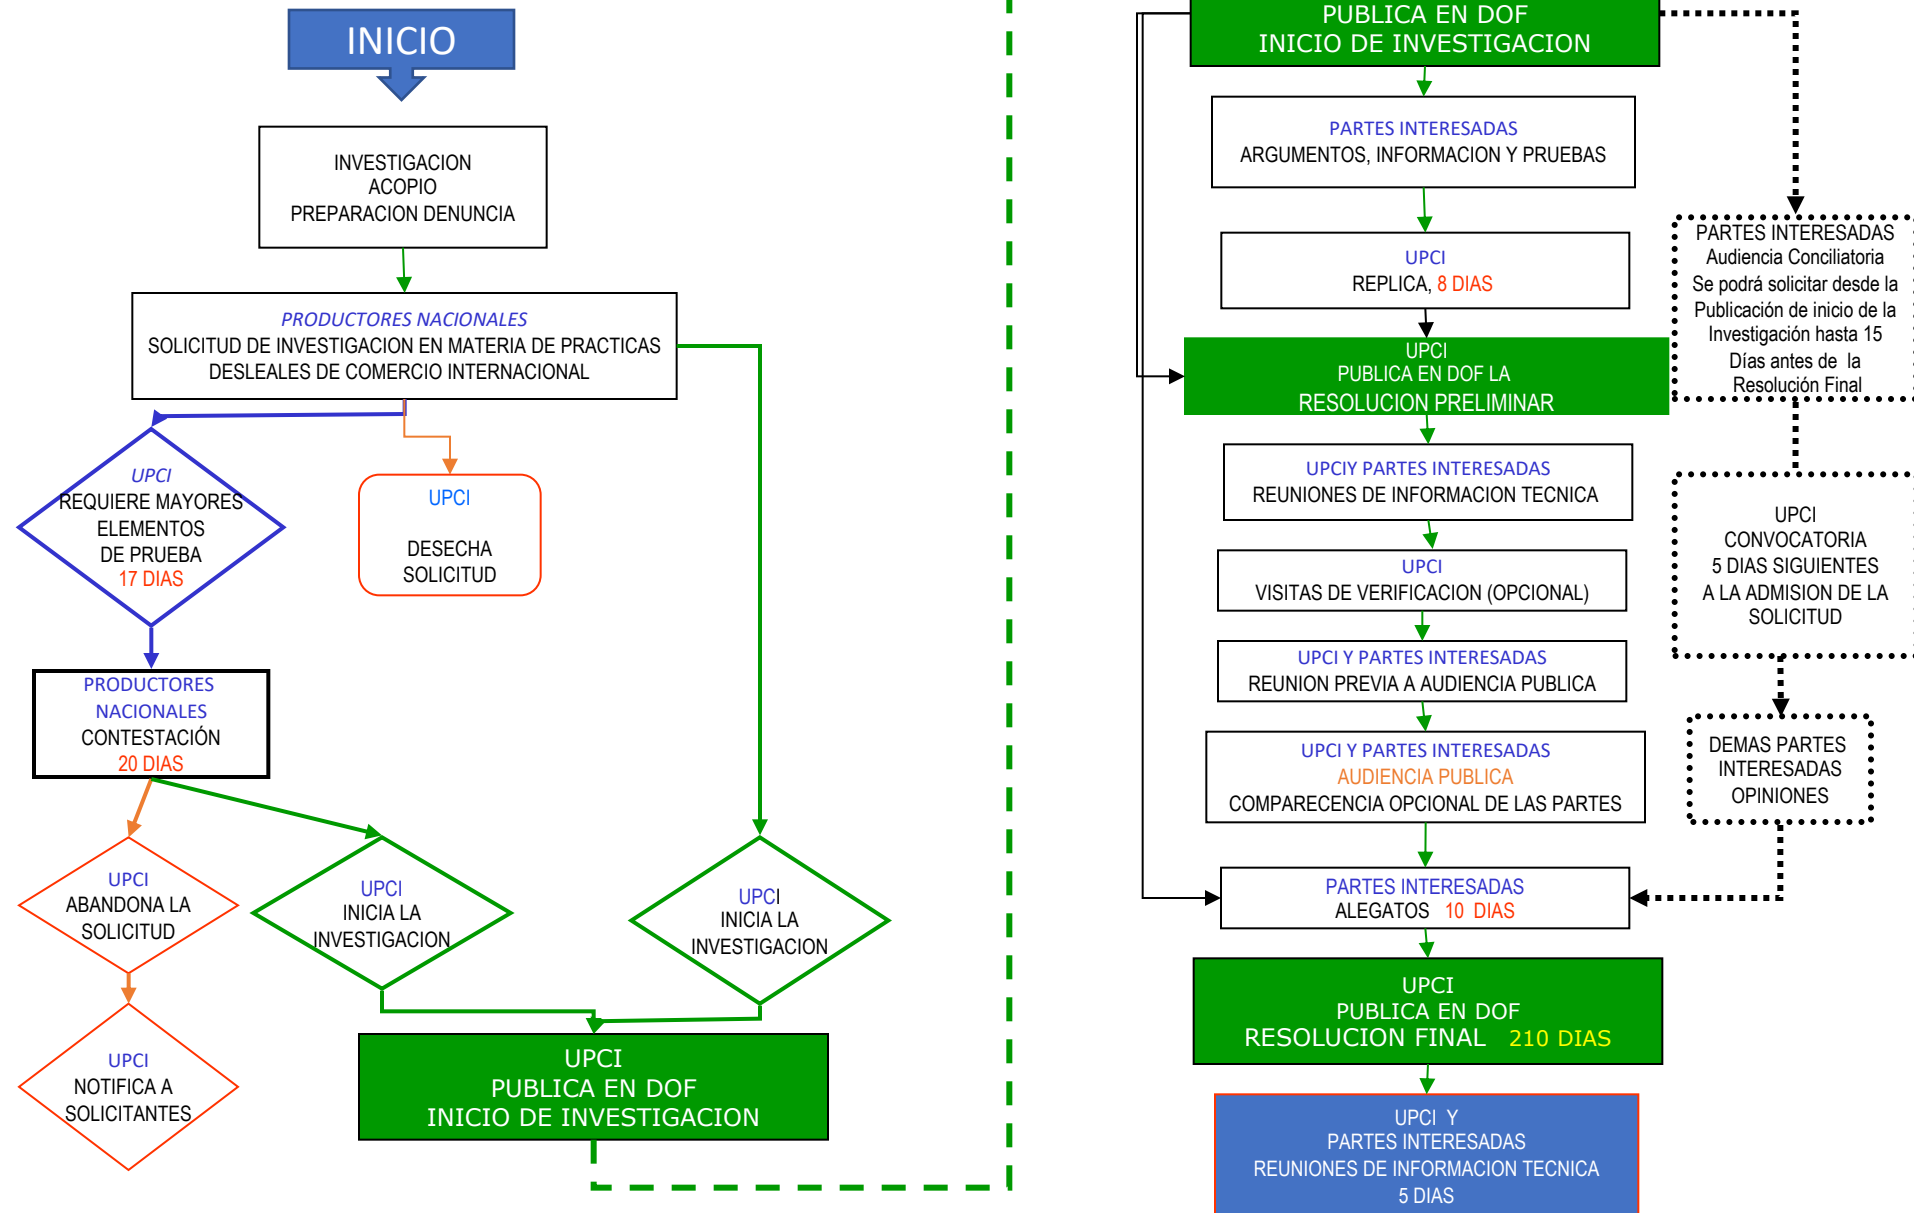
INICIO

INVESTIGACION
ACOPIO
PREPARACION DENUNCIA

PRODUCTORES NACIONALES
SOLICITUD DE INVESTIGACION EN MATERIA DE PRACTICAS DESLEALES DE COMERCIO INTERNACIONAL

UPCI
REQUIERE MAYORES ELEMENTOS DE PRUEBA
17 DIAS

UPCI
DESECHA SOLICITUD

PRODUCTORES NACIONALES
CONTESTACIÓN
20 DIAS

UPCI
ABANDONA LA SOLICITUD

UPCI
INICIA LA INVESTIGACION

UPCI
INICIA LA INVESTIGACION

UPCI
NOTIFICA A SOLICITANTES

UPCI
PUBLICA EN DOF
INICIO DE INVESTIGACION

PUBLICA EN DOF
INICIO DE INVESTIGACION

PARTES INTERESADAS
ARGUMENTOS, INFORMACION Y PRUEBAS

UPCI
REPLICA, 8 DIAS

PARTES INTERESADAS
Audiencia Conciliatoria
Se podrá solicitar desde la Publicación de inicio de la Investigación hasta 15 Días antes de la Resolución Final

UPCI
PUBLICA EN DOF LA
RESOLUCION PRELIMINAR

UPCIY PARTES INTERESADAS
REUNIONES DE INFORMACION TECNICA

UPCI
CONVOCATORIA
5 DIAS SIGUIENTES A LA ADMISION DE LA SOLICITUD

UPCI
VISITAS DE VERIFICACION (OPCIONAL)

UPCI Y PARTES INTERESADAS
REUNION PREVIA A AUDIENCIA PUBLICA

DEMAS PARTES INTERESADAS OPINIONES

UPCI Y PARTES INTERESADAS
AUDIENCIA PUBLICA
COMPARECENCIA OPCIONAL DE LAS PARTES

PARTES INTERESADAS
ALEGATOS 10 DIAS

UPCI
PUBLICA EN DOF
RESOLUCION FINAL 210 DIAS

UPCI Y
PARTES INTERESADAS
REUNIONES DE INFORMACION TECNICA
5 DIAS